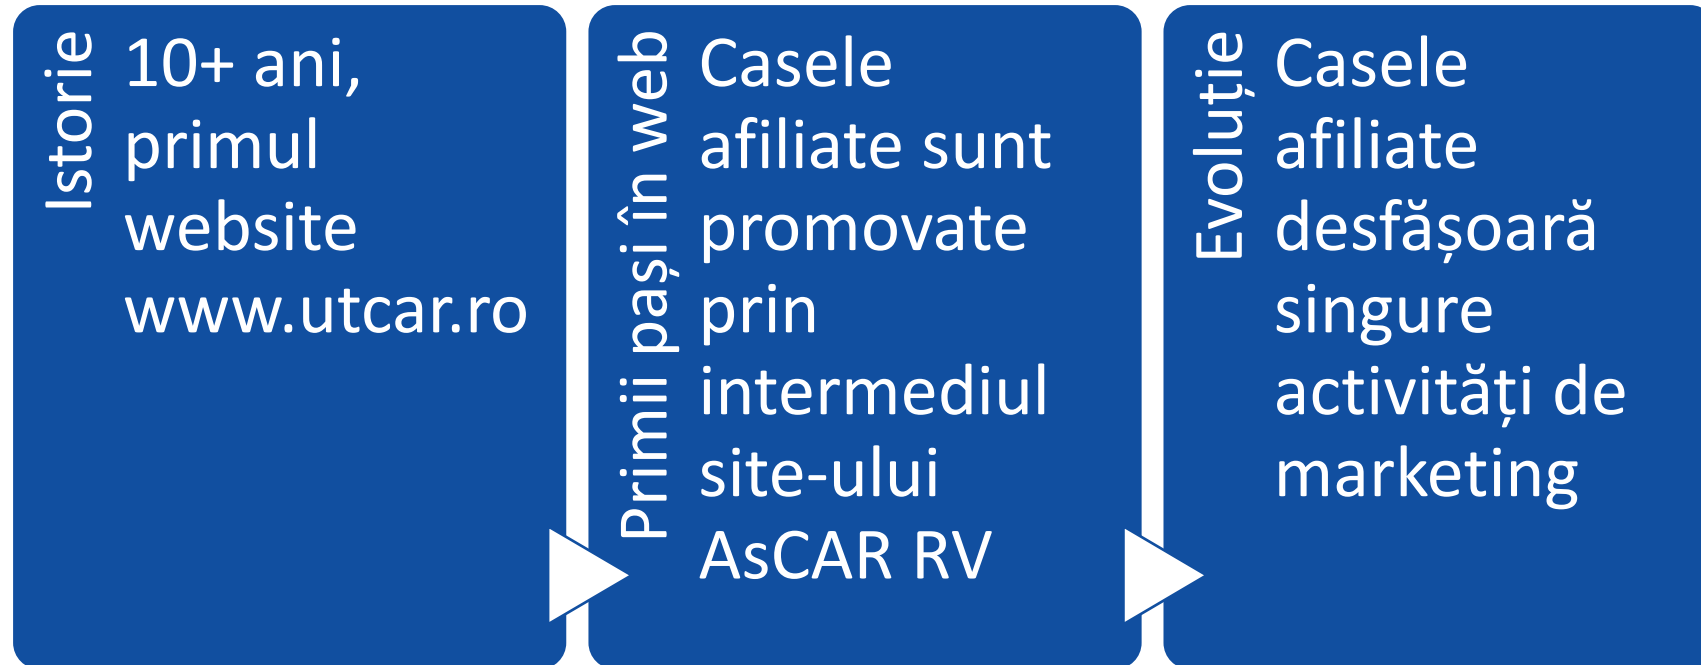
Istorie

10+ ani, primul website www.utcar.ro

Primii pași în web

Casele afiliate sunt promovate prin intermediul site-ului AsCAR RV

Evoluție

Casele afiliate desfășoară singure activități de marketing